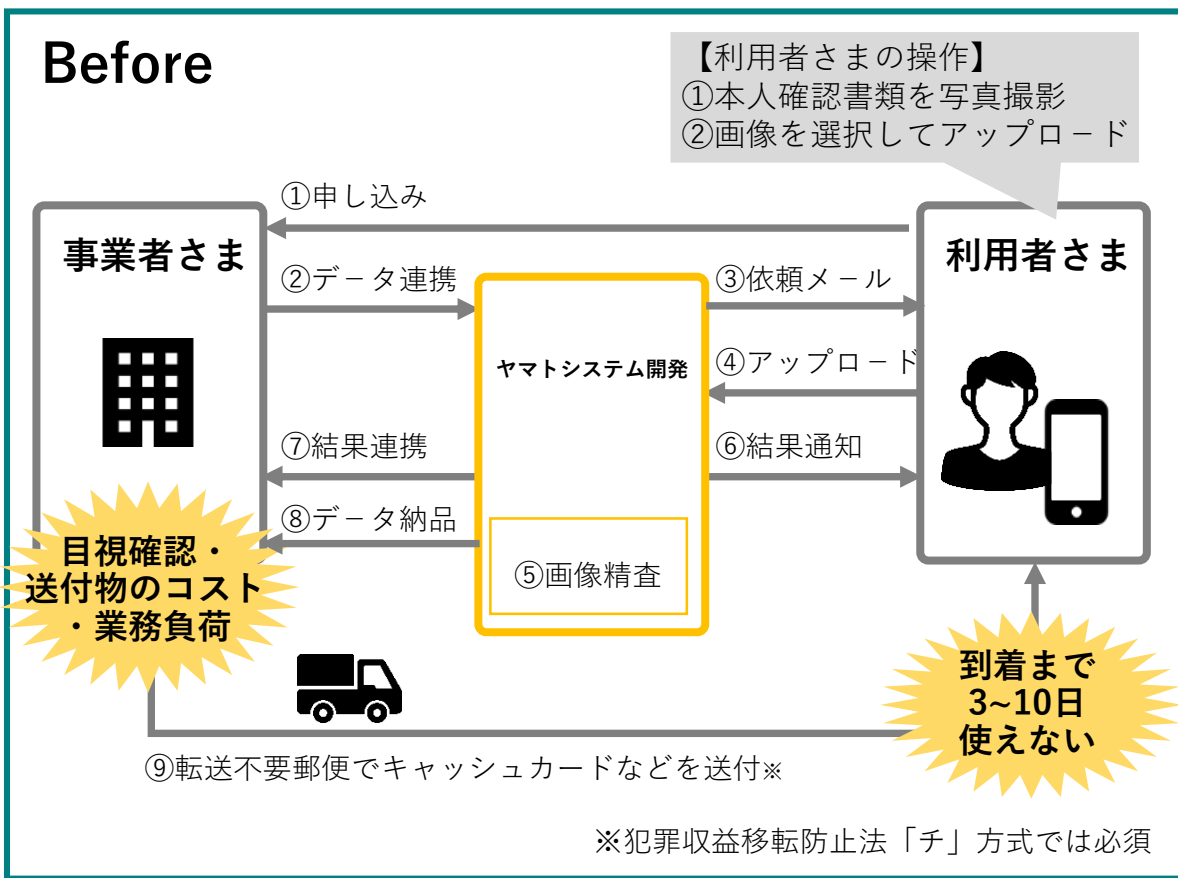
Before

【利用者さまの操作】
①本人確認書類を写真撮影
②画像を選択してアップロード

①申し込み

事業者さま

②データ連携

ヤマトシステム開発

③依頼メール

利用者さま

④アップロード

⑦結果連携

⑥結果通知

⑧データ納品

⑤画像精査

目視確認・送付物のコスト・業務負荷

到着まで3~10日使えない

⑨転送不要郵便でキャッシュカードなどを送付※

※犯罪収益移転防止法「チ」方式では必須